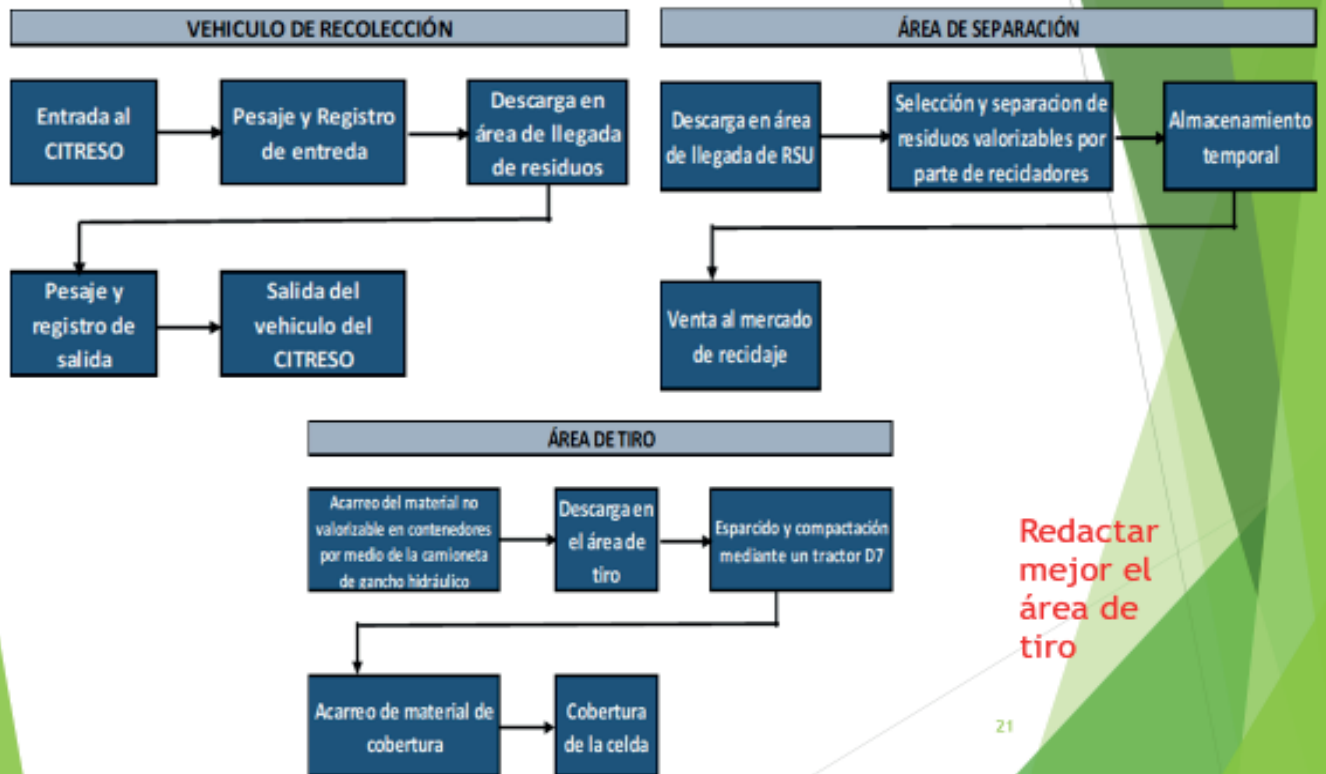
VEHICULO DE RECOLECCIÓN

Entrada al CITRESO

Pesaje y Registro de entreda

Descarga en área de llegada de residuos

Pesaje y registro de salida

Salida del vehiculo del CITRESO

ÁREA DE SEPARACIÓN

Descarga en área de llegada de RSU

Selección y separacion de residuos valorizables por parte de recidadores

Almacenamiento temporal

Venta al mercado de recidaje

ÁREA DE TIRO

Acarreo del material no valorizable en contenedores por medio de la camioneta de gancho hidráulico

Descarga en el área de tiro

Esparcido y compactación mediante un tractor D7

Acarreo de material de cobertura

Cobertura de la celda

Redactar mejor el área de tiro

21